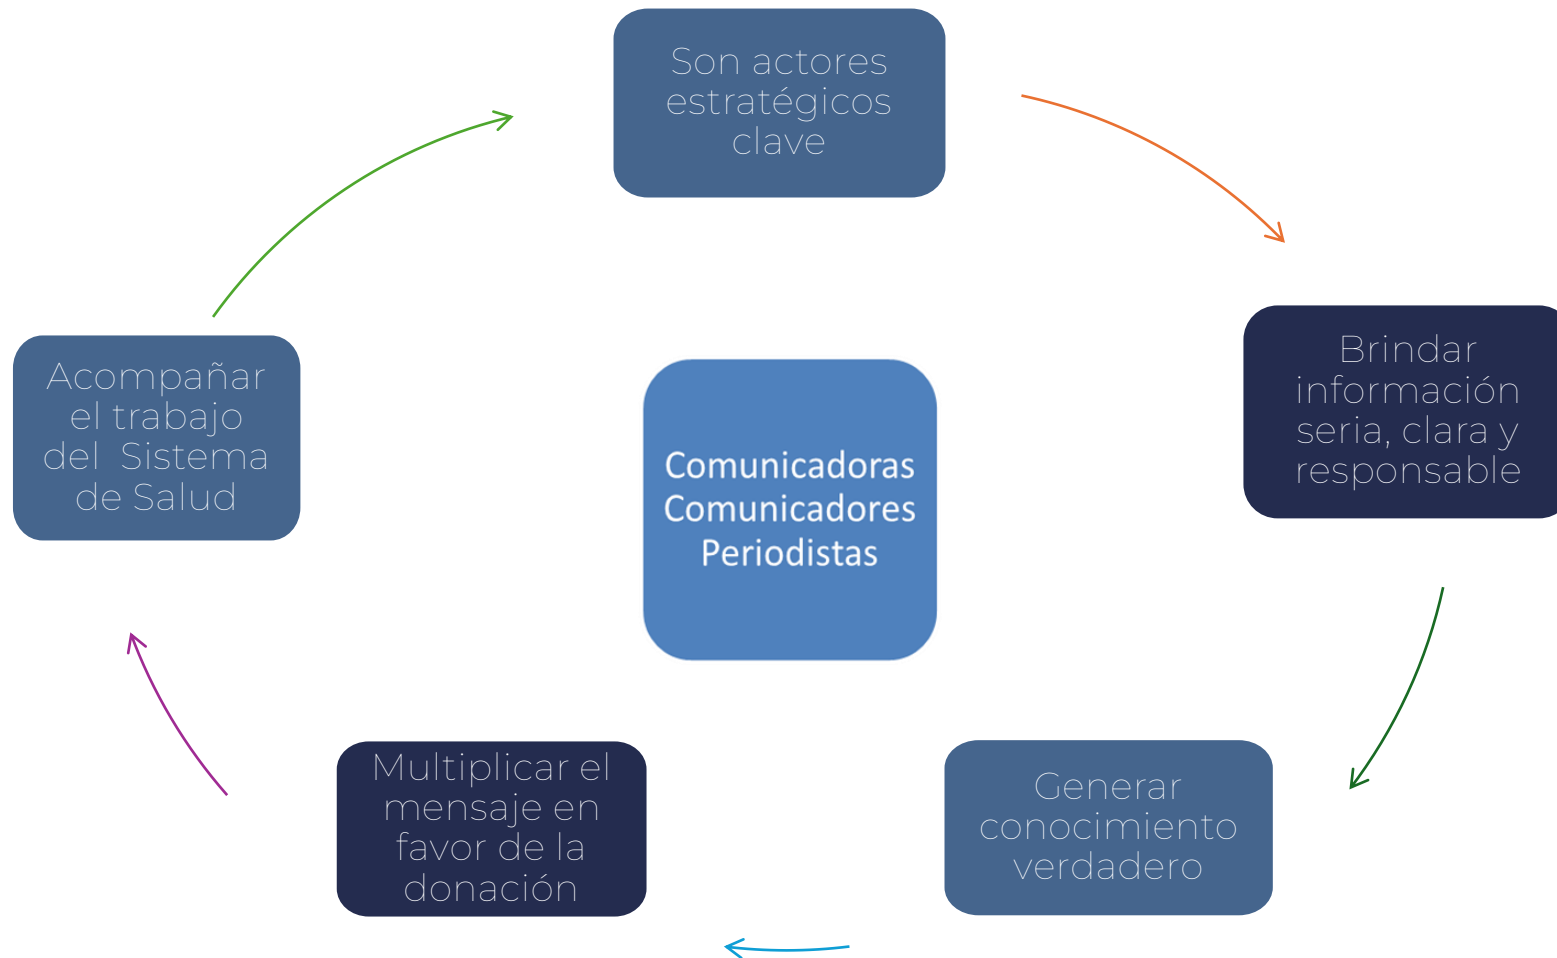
Son actores estratégicos clave

Brindar información seria, clara y responsable

Generar conocimiento verdadero

Multiplicar el mensaje en favor de la donación

Acompañar el trabajo del Sistema de Salud

Comunicadoras
Comunicadores
Periodistas